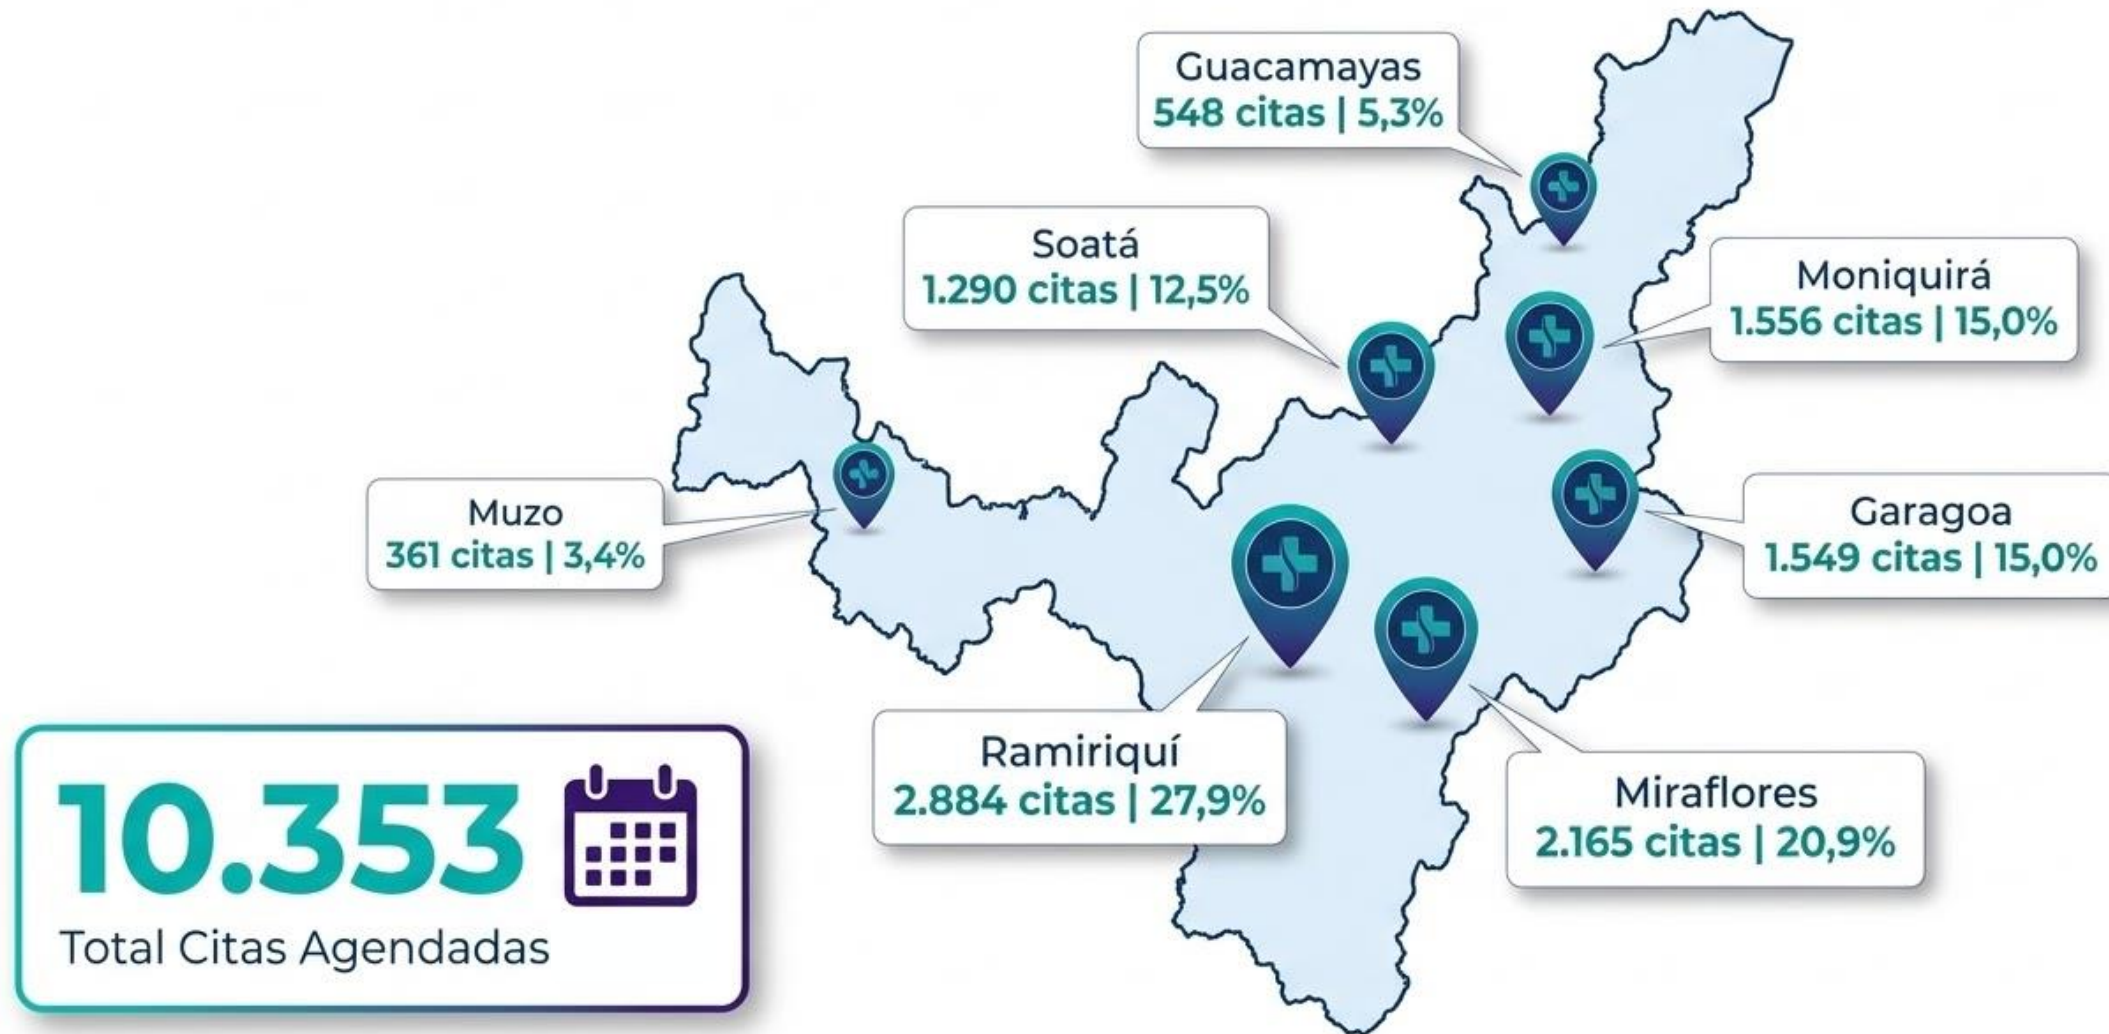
Guacamayas
548 citas | 5,3%

Soatá
1.290 citas | 12,5%

Moniquirá
1.556 citas | 15,0%

Muzo
361 citas | 3,4%

Garagoa
1.549 citas | 15,0%

Ramiriquí
2.884 citas | 27,9%

Miraflores
2.165 citas | 20,9%

10.353
Total Citas Agendadas